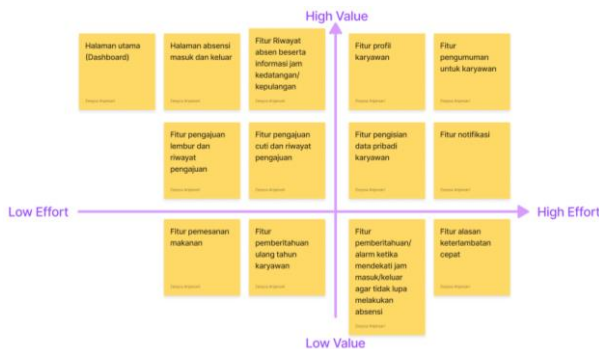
High Value

Halaman utama (Dashboard)

Halaman absensi masuk dan keluar

Fitur Riwayat absen beserta informasi jam kedatangan/ kepulangan

Fitur profil karyawan

Fitur pengumuman untuk karyawan

Fitur pengajuan lembur dan riwayat pengajuan

Fitur pengajuan cuti dan riwayat pengajuan

Fitur pengisian data pribadi karyawan

Fitur notifikasi

Low Effort

High Effort

Fitur pemesanan makanan

Fitur pemberitahuan ulang tahun karyawan

Fitur pemberitahuan/ alarm ketika mendekati jam masuk/keluar agar tidak lupa melakukan absensi

Fitur alasan keterlambatan cepat

Low Value